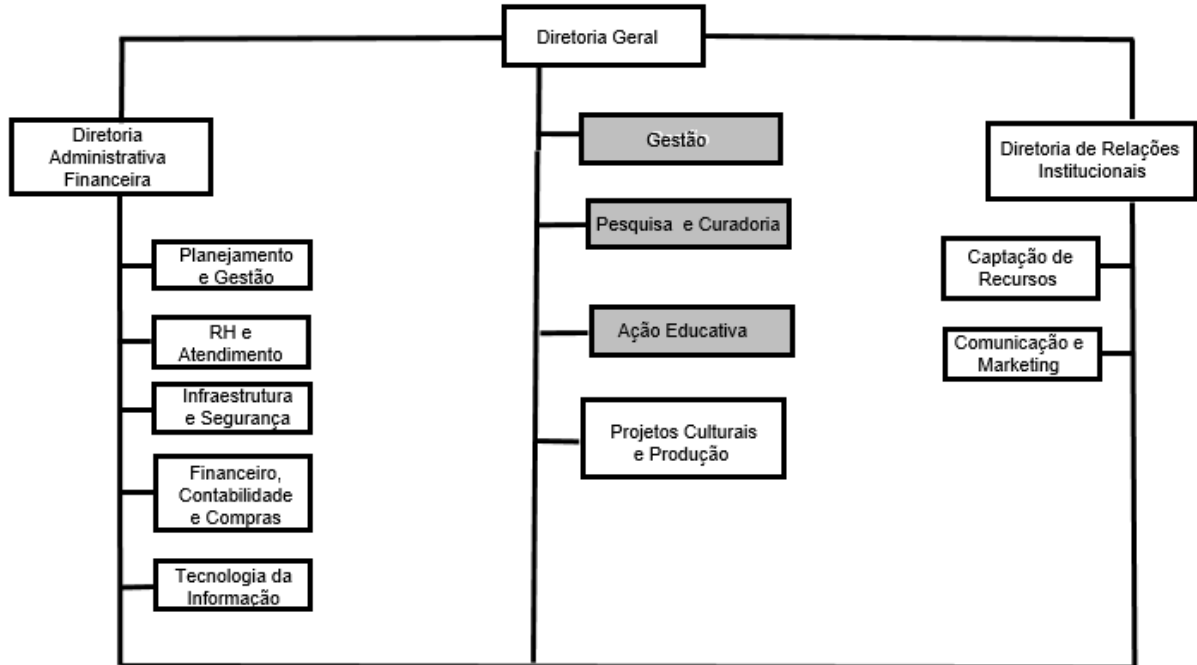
Diretoria Geral

Diretoria Administrativa Financeira

Planejamento e Gestão

RH e Atendimento

Infraestrutura e Segurança

Financeiro, Contabilidade e Compras

Tecnologia da Informação

Gestão

Pesquisa e Curadoria

Ação Educativa

Projetos Culturais e Produção

Diretoria de Relações Institucionais

Captação de Recursos

Comunicação e Marketing